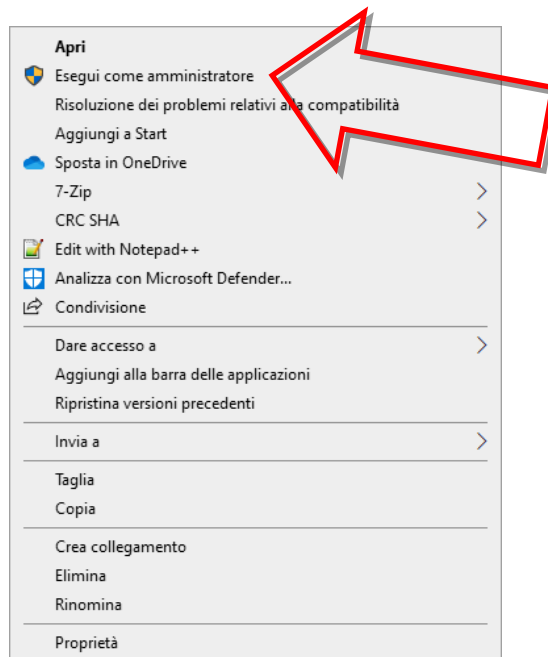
Apri
Esegui come amministratore
Risoluzione dei problemi relativi alla compatibilità
Aggiungi a Start
Sposta in OneDrive
7-Zip
CRC SHA
Edit with Notepad++
Analizza con Microsoft Defender...
Condivisione

Dare accesso a
Aggiungi alla barra delle applicazioni
Ripristina versioni precedenti

Invia a

Taglia
Copia

Crea collegamento
Elimina
Rinomina

Proprietà